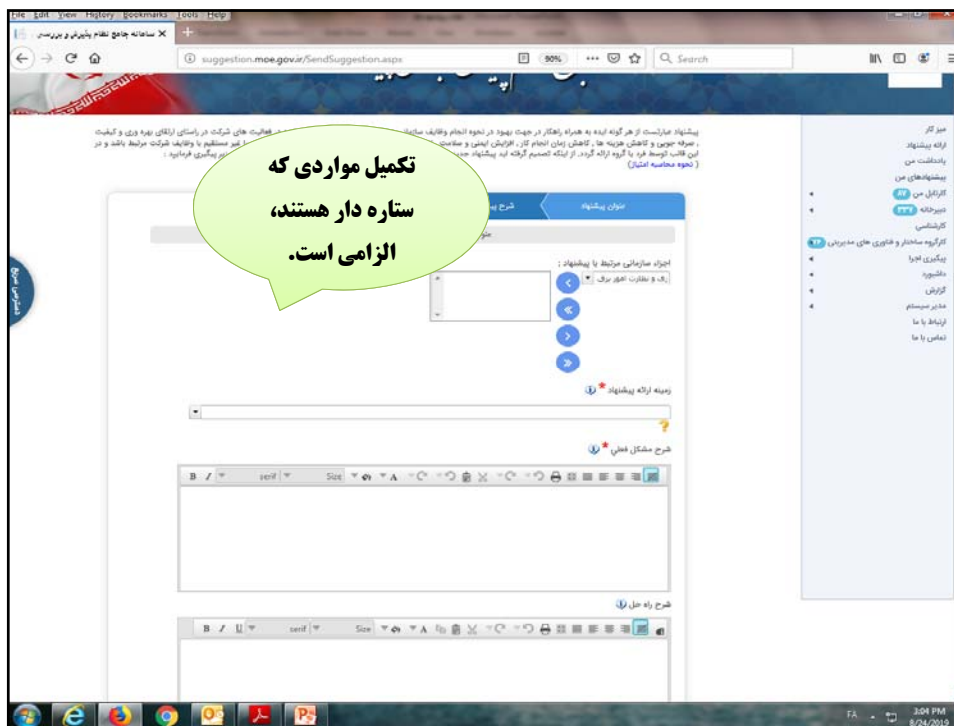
File Edit View History Bookmarks Tools Help

سامانه جامع نظام پذیرش و بررسی

suggestion.moe.gov.ir/SendSuggestion.aspx

90%

Search

پیشنهاد عبارتست از هر گونه ایده به همراه راهکار در جهت بهبود در نحوه انجام وظایف سازمان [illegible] فعالیت های شرکت در راستای ارتقای بهره وری و کیفیت، صرفه جویی و کاهش هزینه ها ، کاهش زمان انجام کار، افزایش ایمنی و سلامت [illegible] غیر مستقیم با وظایف شرکت مرتبط باشد و در این قالب توسط فرد یا گروه ارائه گردد. از اینکه تصمیم گرفته اید پیشنهاد جدی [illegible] پیگیری فرمایید :

( نحوه محاسبه امتیاز )

تکمیل مواردی که ستاره دار هستند، الزامی است.

عنوان پیشنهاد

شرح پیشنهاد

اجزاء سازمانی مرتبط با پیشنهاد :

رق و نظارت امور برق

زمینه ارائه پیشنهاد *

شرح مشکل فعلی *

B I serif Size

شرح راه حل

B I U serif Size

میز کار

ارائه پیشنهاد

یادداشت من

پیشنهادهای من

کارتابل من

دبیرخانه

کارشناسی

کارگروه ساختار و فناوری های مدیریتی

پیگیری اجرا

داشبورد

گزارش

مدیر سیستم

ارتباط با ما

تماس با ما

FA

3:04 PM

8/24/2019